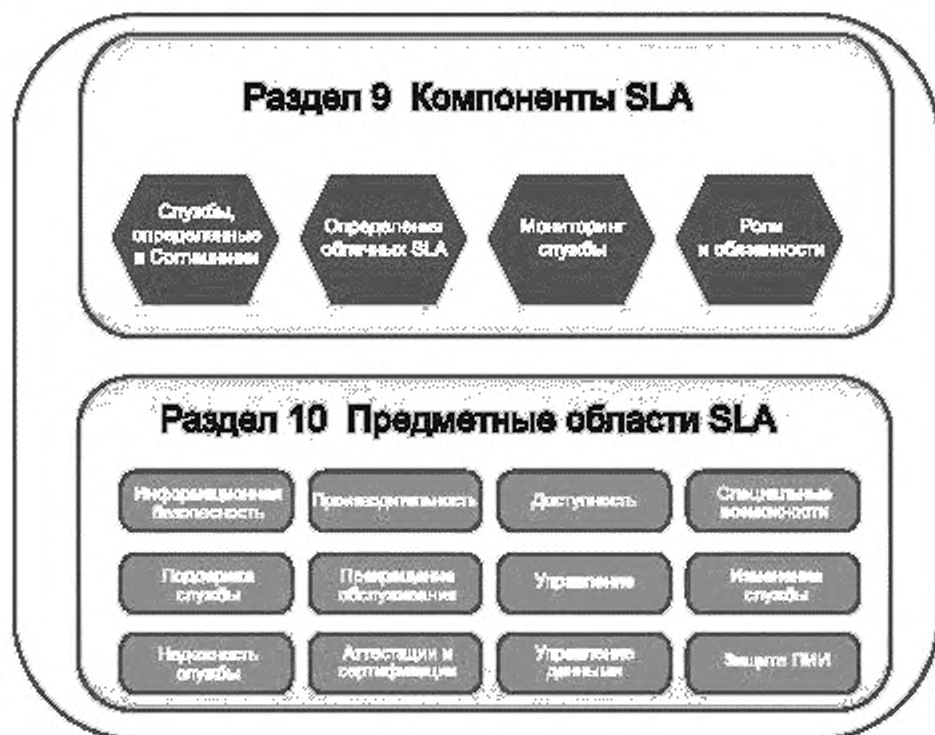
Раздел 9 Компоненты SLA

Службы, определенные в Соглашении

Определения облачных SLA

Мониторинг службы

Роли и обязанности

Раздел 10 Предметные области SLA

Информационная безопасность

Производительность

Доступность

Специальные возможности

Поддержка службы

Прекращение обслуживания

Управление

Изменение службы

Надежность службы

Аттестации и сертификация

Управление данными

Защита ПИИ